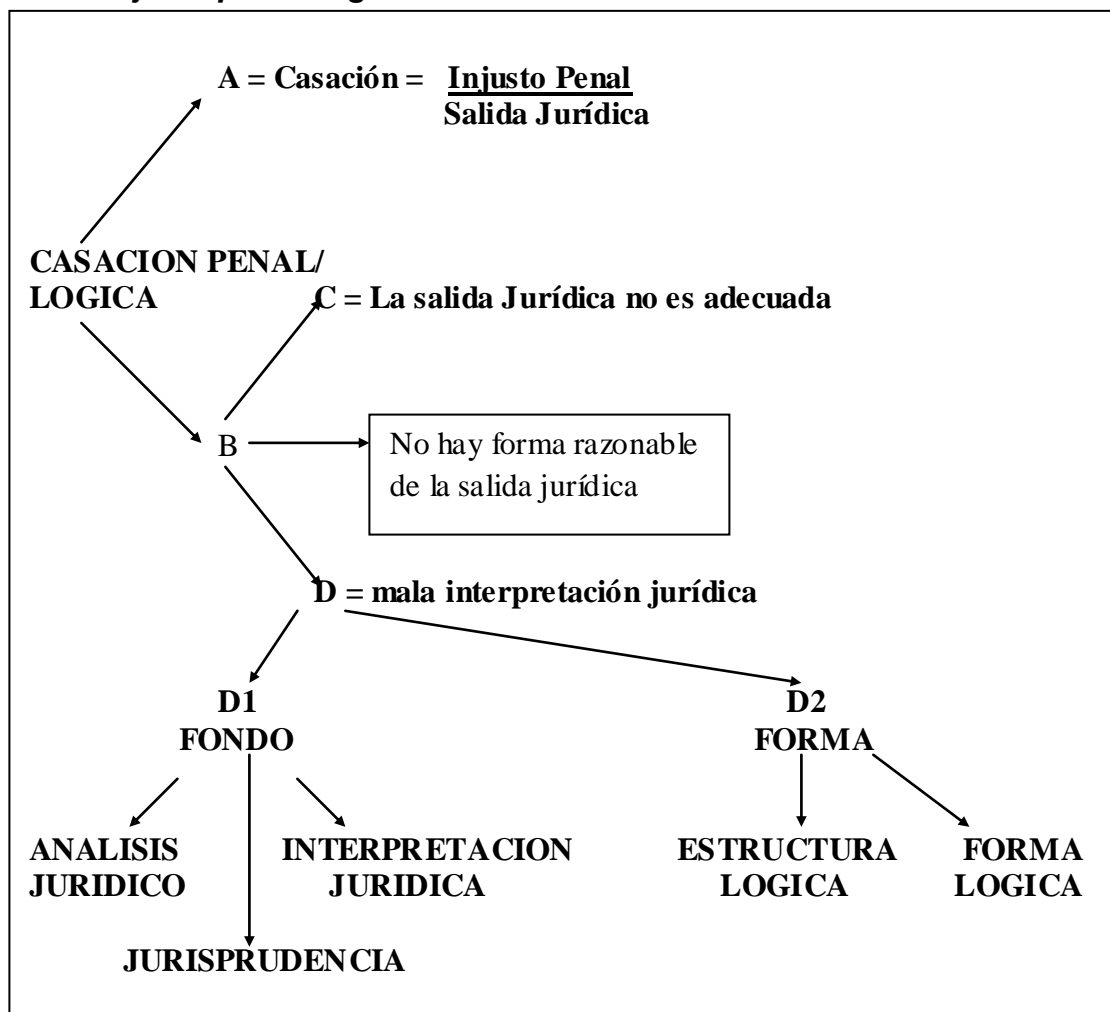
A = Casación = $\frac{\text{Injusto Penal}}{\text{Salida Jurídica}}$

CASACION PENAL/ LOGICA

C = La salida Jurídica no es adecuada

B

No hay forma razonable de la salida jurídica

D = mala interpretación jurídica

D1
FONDO

D2
FORMA

ANALISIS JURIDICO

INTERPRETACION JURIDICA

JURISPRUDENCIA

ESTRUCTURA LOGICA

FORMA LOGICA